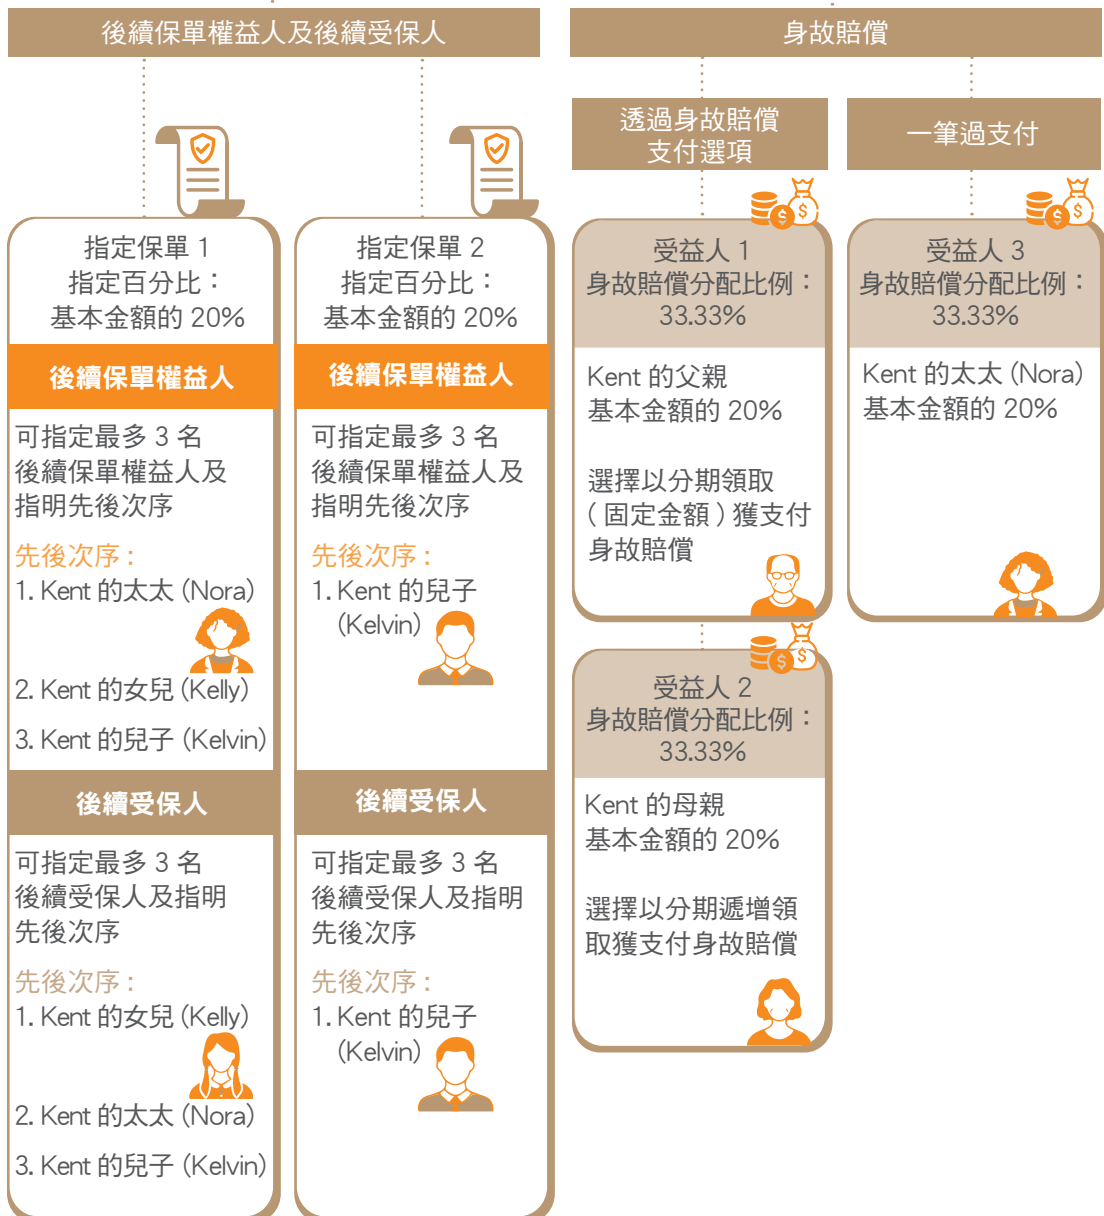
後續保單權益人及後續受保人

身故賠償

透過身故賠償支付選項

一筆過支付

指定保單 1
指定百分比：
基本金額的 20%

後續保單權益人

可指定最多 3 名後續保單權益人及指明先後次序

先後次序：
1. Kent 的太太 (Nora)
2. Kent 的女兒 (Kelly)
3. Kent 的兒子 (Kelvin)

後續受保人

可指定最多 3 名後續受保人及指明先後次序

先後次序：
1. Kent 的女兒 (Kelly)
2. Kent 的太太 (Nora)
3. Kent 的兒子 (Kelvin)

指定保單 2
指定百分比：
基本金額的 20%

後續保單權益人

可指定最多 3 名後續保單權益人及指明先後次序

先後次序：
1. Kent 的兒子 (Kelvin)

後續受保人

可指定最多 3 名後續受保人及指明先後次序

先後次序：
1. Kent 的兒子 (Kelvin)

受益人 1
身故賠償分配比例：
33.33%

Kent 的父親
基本金額的 20%

選擇以分期領取（固定金額）獲支付身故賠償

受益人 2
身故賠償分配比例：
33.33%

Kent 的母親
基本金額的 20%

選擇以分期遞增領取獲支付身故賠償

受益人 3
身故賠償分配比例：
33.33%

Kent 的太太 (Nora)
基本金額的 20%